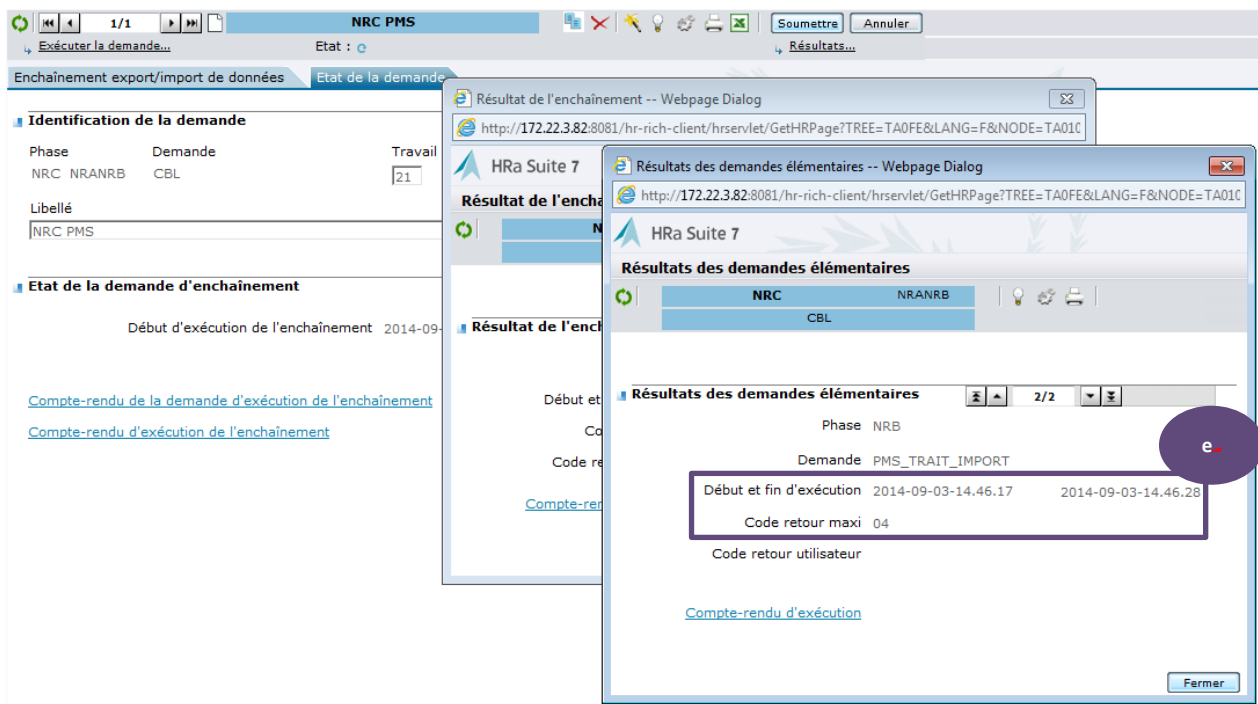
1/1
NRC PMS
Soumettre Annuler
Exécuter la demande...
Etat :
Résultats...

Enchaînement export/import de données
Etat de la demande

Identification de la demande
Phase
NRC NRANRB
Demande
CBL
Travail
21
Libellé
NRC PMS

Etat de la demande d'enchaînement
Début d'exécution de l'enchaînement 2014-09-

Compte-rendu de la demande d'exécution de l'enchaînement
Compte-rendu d'exécution de l'enchaînement

Résultat de l'enchaînement -- Webpage Dialog
http://172.22.3.82:8081/hr-rich-client/hrservlet/GetHRPage?TREE=TA0FE&LANG=F&NODE=TA01C
HRa Suite 7
Résultat de l'encha
Résultat de l'enc
Début et
Co
Code re
Compte-rend

Résultats des demandes élémentaires -- Webpage Dialog
http://172.22.3.82:8081/hr-rich-client/hrservlet/GetHRPage?TREE=TA0FE&LANG=F&NODE=TA01C
HRa Suite 7
Résultats des demandes élémentaires
NRC NRANRB
CBL
Résultats des demandes élémentaires 2/2
Phase NRB
Demande PMS_TRAIT_IMPORT
Début et fin d'exécution 2014-09-03-14.46.17 2014-09-03-14.46.28
Code retour maxi 04
Code retour utilisateur
Compte-rendu d'exécution
Fermer
e.